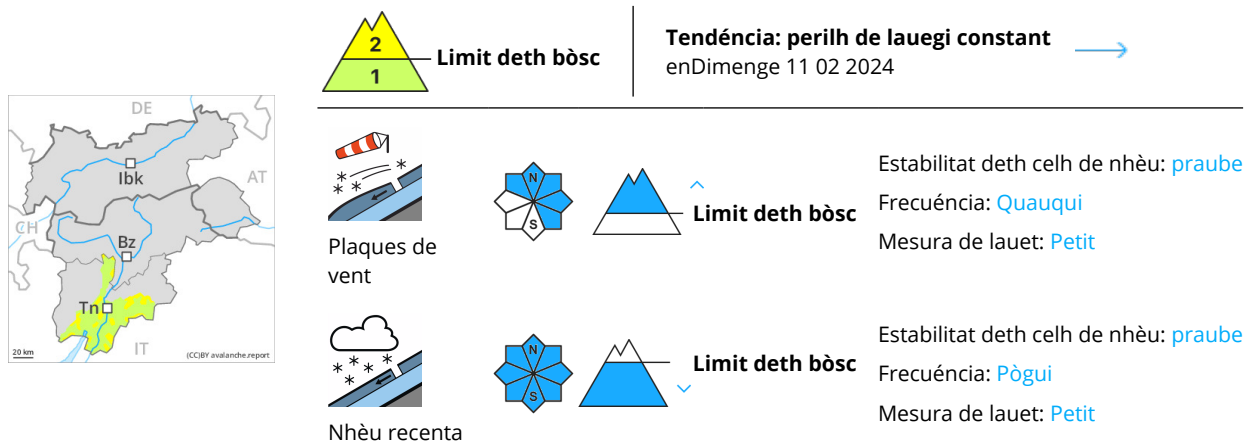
DE
AT
CH
Ibk
Bz
Tn
IT
20 km
(CC)BY avalanche.report

2
1
Limit deth bòsc

Tendéncia: perilh de lauegi constant
enDimenge 11 02 2024

Plaques de vent
N
S
Limit deth bòsc
Estabilitat deth celh de nhèu: praube
Frecuéncia: Quauqui
Mesura de lauet: Petit

Nhèu recenta
N
S
Limit deth bòsc
Estabilitat deth celh de nhèu: praube
Frecuéncia: Pògui
Mesura de lauet: Petit